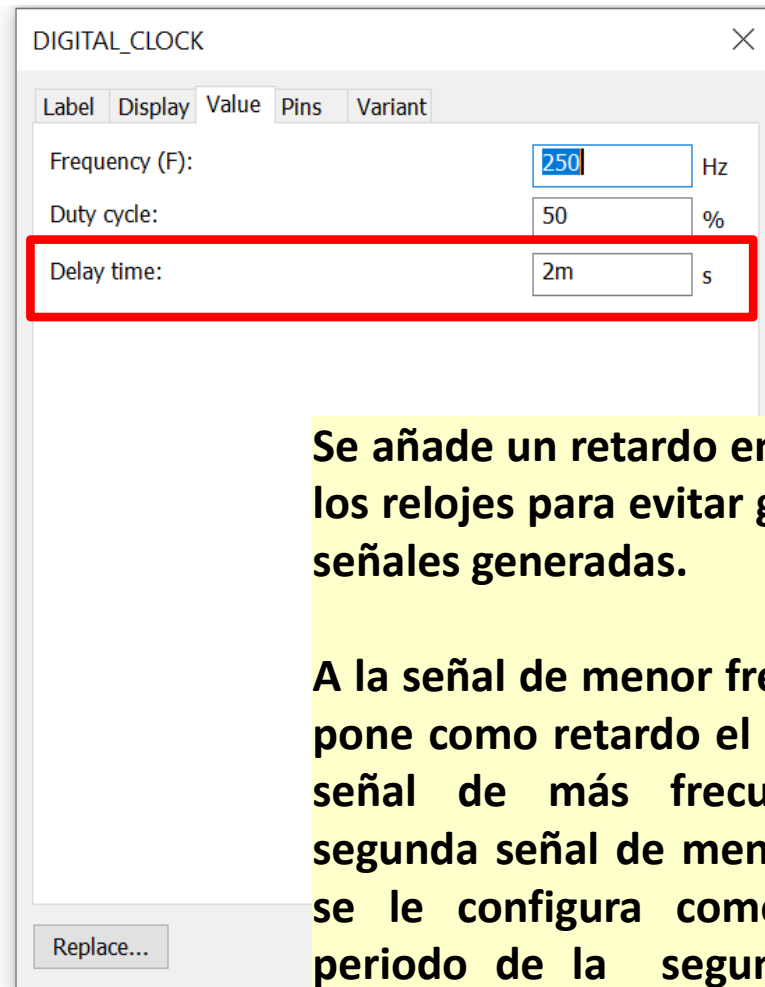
DIGITAL_CLOCK

Label Display Value Pins Variant

Frequency (F): 250 Hz
Duty cycle: 50 %
Delay time: 2m s

Replace...

Se añade un retardo en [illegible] los relojes para evitar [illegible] señales generadas.

A la señal de menor fre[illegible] pone como retardo el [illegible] señal de más frecu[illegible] segunda señal de men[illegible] se le configura com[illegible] periodo de la segu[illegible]